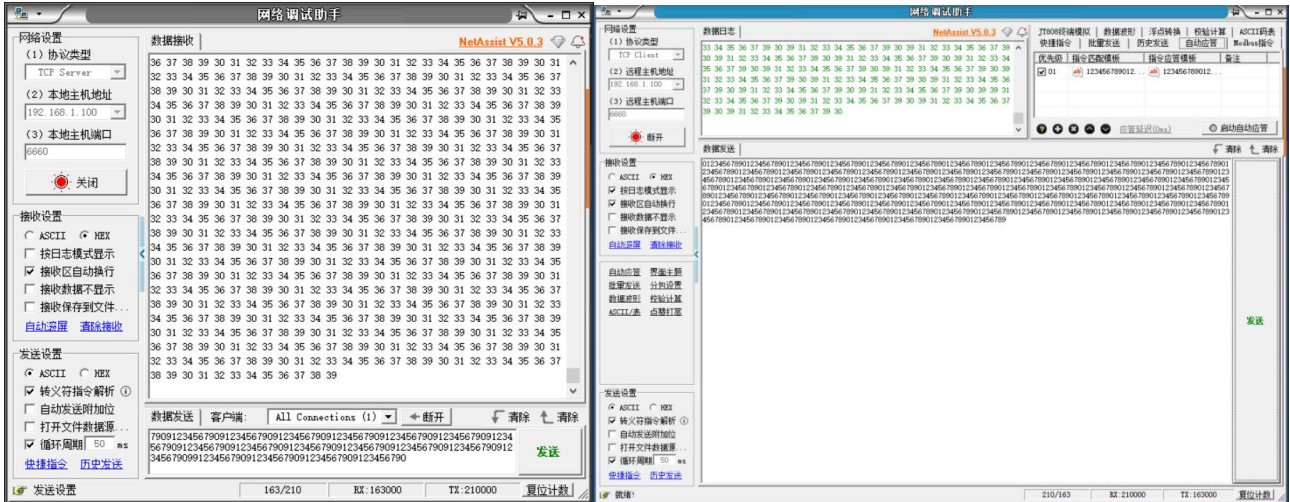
网络调试助手

网络设置
(1) 协议类型
TCP Server
(2) 本地主机地址
192.168.1.100
(3) 本地主机端口
6660
关闭

接收设置
ASCII HEX
按日志模式显示
接收区自动换行
接收数据不显示
接收保存到文件...
自动滚屏 清除接收

发送设置
ASCII HEX
转义符指令解析
自动发送附加位
打开文件数据源...
循环周期 50 ms
快捷指令 历史发送

数据接收 NetAssist V5.0.3

36 37 38 39 30 31 32 33 34 35 36 37 38 39 30 31 32 33 34 35 36 37 38 39 30 31
32 33 34 35 36 37 38 39 30 31 32 33 34 35 36 37 38 39 30 31 32 33 34 35 36 37
38 39 30 31 32 33 34 35 36 37 38 39 30 31 32 33 34 35 36 37 38 39 30 31 32 33
34 35 36 37 38 39 30 31 32 33 34 35 36 37 38 39 30 31 32 33 34 35 36 37 38 39
30 31 32 33 34 35 36 37 38 39 30 31 32 33 34 35 36 37 38 39 30 31 32 33 34 35
36 37 38 39 30 31 32 33 34 35 36 37 38 39 30 31 32 33 34 35 36 37 38 39 30 31
32 33 34 35 36 37 38 39 30 31 32 33 34 35 36 37 38 39 30 31 32 33 34 35 36 37
38 39 30 31 32 33 34 35 36 37 38 39 30 31 32 33 34 35 36 37 38 39 30 31 32 33
34 35 36 37 38 39 30 31 32 33 34 35 36 37 38 39 30 31 32 33 34 35 36 37 38 39
30 31 32 33 34 35 36 37 38 39 30 31 32 33 34 35 36 37 38 39 30 31 32 33 34 35
36 37 38 39 30 31 32 33 34 35 36 37 38 39 30 31 32 33 34 35 36 37 38 39 30 31
32 33 34 35 36 37 38 39 30 31 32 33 34 35 36 37 38 39 30 31 32 33 34 35 36 37
38 39 30 31 32 33 34 35 36 37 38 39 30 31 32 33 34 35 36 37 38 39 30 31 32 33
34 35 36 37 38 39 30 31 32 33 34 35 36 37 38 39 30 31 32 33 34 35 36 37 38 39
30 31 32 33 34 35 36 37 38 39 30 31 32 33 34 35 36 37 38 39 30 31 32 33 34 35
36 37 38 39 30 31 32 33 34 35 36 37 38 39 30 31 32 33 34 35 36 37 38 39 30 31
32 33 34 35 36 37 38 39 30 31 32 33 34 35 36 37 38 39 30 31 32 33 34 35 36 37
38 39 30 31 32 33 34 35 36 37 38 39 30 31 32 33 34 35 36 37 38 39 30 31 32 33
34 35 36 37 38 39 30 31 32 33 34 35 36 37 38 39 30 31 32 33 34 35 36 37 38 39
30 31 32 33 34 35 36 37 38 39 30 31 32 33 34 35 36 37 38 39 30 31 32 33 34 35
36 37 38 39 30 31 32 33 34 35 36 37 38 39 30 31 32 33 34 35 36 37 38 39 30 31
32 33 34 35 36 37 38 39 30 31 32 33 34 35 36 37 38 39 30 31 32 33 34 35 36 37
38 39 30 31 32 33 34 35 36 37 38 39

数据发送 客户端: All Connections (1) 断开 清除 清除
7909123456790912345679091234567909123456790912345679091234567909123456790912345679091234567909123456790912345679091234567909123456790912345679091234567909123456790
发送

发送设置 163/210 RX:163000 TX:210000 复位计数

网络调试助手

网络设置
(1) 协议类型
TCP Client
(2) 远程主机地址
192.168.1.100
(3) 远程主机端口
6660
断开

接收设置
ASCII HEX
按日志模式显示
接收区自动换行
接收数据不显示
接收保存到文件...
自动滚屏 清除接收

自动应答 界面主题
批量发送 分包设置
数据源列 校验计算
ASCII/表 点赞打赏

发送设置
ASCII HEX
转义符指令解析
自动发送附加位
打开文件数据源...
循环周期 50 ms
快捷指令 历史发送

数据日志 NetAssist V5.0.3
33 34 35 36 37 39 30 39 31 32 33 34 35 36 37 39 30 39 31 32 33 34 35 36 37 39
30 39 31 32 33 34 35 36 37 39 30 39 31 32 33 34 35 36 37 39 30 39 31 32 33 34
35 36 37 39 30 39 31 32 33 34 35 36 37 39 30 39 31 32 33 34 35 36 37 39 30 39
31 32 33 34 35 36 37 39 30 39 31 32 33 34 35 36 37 39 30 39 31 32 33 34 35 36
37 39 30 39 31 32 33 34 35 36 37 39 30 39 31 32 33 34 35 36 37 39 30 39 31 32
33 34 35 36 37 39 30 39 31 32 33 34 35 36 37 39 30 39 31 32 33 34 35 36 37 39
30 39 31 32 33 34 35 36 37 39 30

JT808终端模拟 数据波形 浮点转换 校验计算 ASCII码表
快捷指令 批量发送 历史发送 自动应答 Modbus指令
优先级 指令匹配模板 指令应答模板 备注
01 123456789012... 123456789012...
应答延时(0ms) 启动自动应答

数据发送 清除 清除
0123456789012345678901234567890123456789012345678901234567890123456789012345678901234567890123456789012345678901234567890123456789012345678901234567890123456789012345678901234567890123456789012345678901234567890123456789012345678901234567890123456789012345678901234567890123456789012345678901234567890123456789012345678901234567890123456789012345678901234567890123456789012345678901234567890123456789012345678901234567890123456789012345678901234567890123456789012345678901234567890123456789012345678901234567890123456789012345678901234567890123456789012345678901234567890123456789012345678901234567890123456789012345678901234567890123456789012345678901234567890123456789012345678901234567890123456789
发送

就绪! 210/163 RX:210000 TX:163000 复位计数